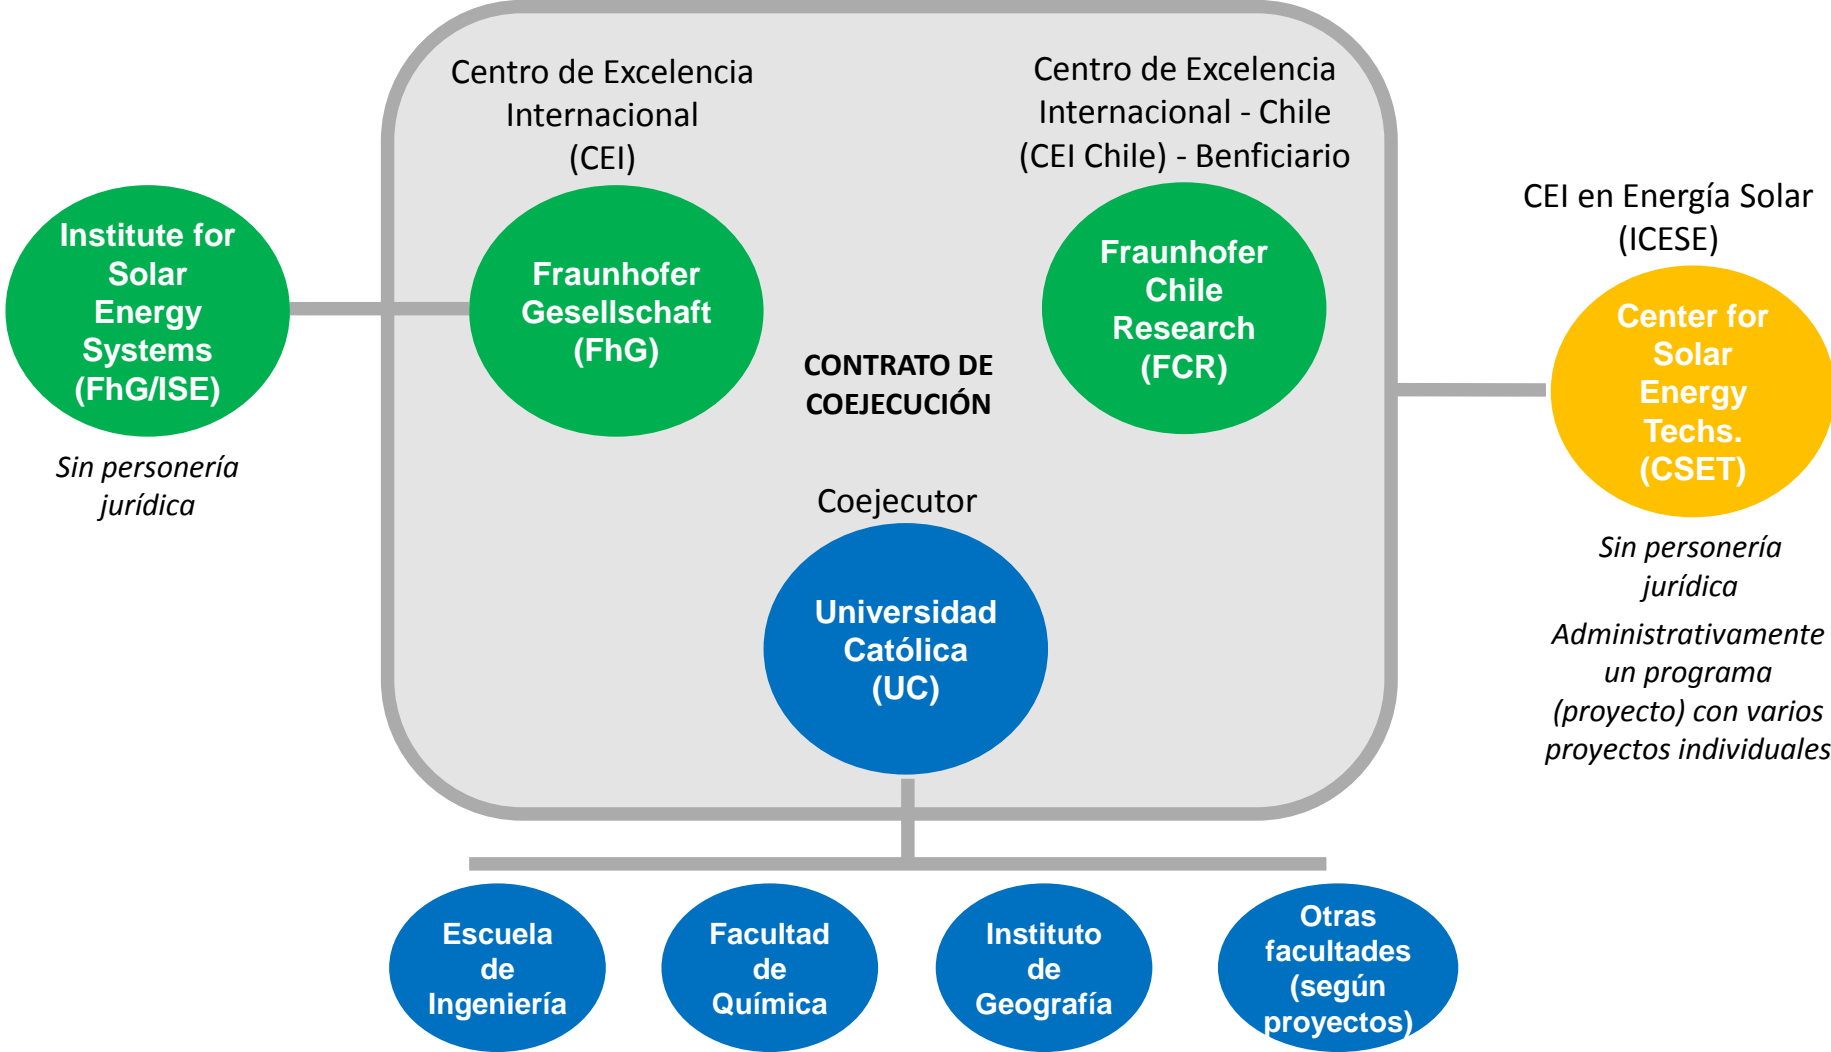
Institute for Solar Energy Systems (FhG/ISE)

Sin personería jurídica

Centro de Excelencia Internacional (CEI)

Fraunhofer Gesellschaft (FhG)

CONTRATO DE COEJECUCIÓN

Centro de Excelencia Internacional - Chile (CEI Chile) - Benficiario

Fraunhofer Chile Research (FCR)

CEI en Energía Solar (ICESE)

Center for Solar Energy Techs. (CSET)

Sin personería jurídica

Administrativamente un programa (proyecto) con varios proyectos individuales

Coejecutor

Universidad Católica (UC)

Escuela de Ingeniería

Facultad de Química

Instituto de Geografía

Otras facultades (según proyectos)